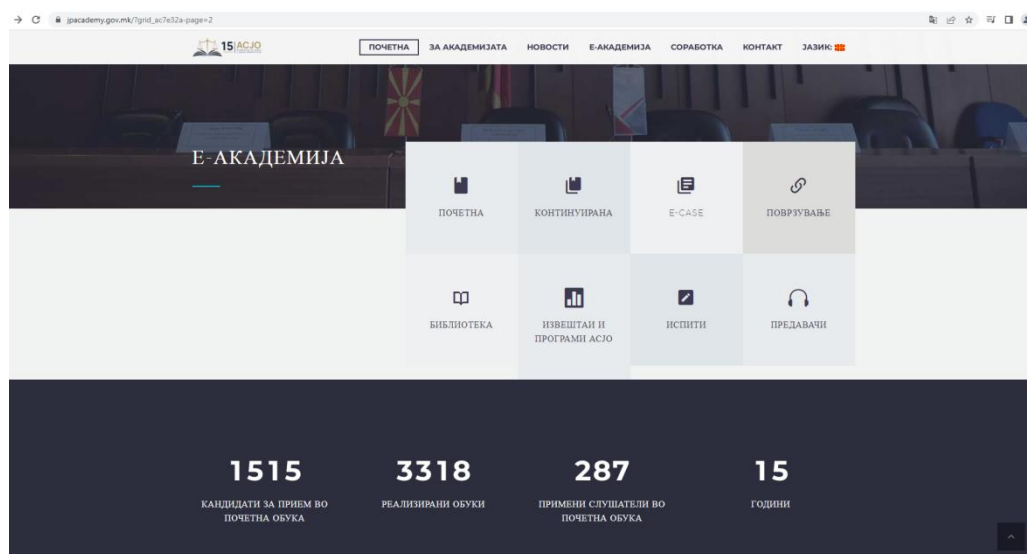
jpacademy.gov.mk/?grid_ac7e32a-page=2

15 ACJO

ПОЧЕТНА ЗА АКАДЕМИЈАТА НОВОСТИ Е-АКАДЕМИЈА СОРАБОТКА КОНТАКТ ЈАЗИК:

Е-АКАДЕМИЈА

ПОЧЕТНА

КОНТИНУИРАНА

E-CASE

ПОВРЗУВАЊЕ

БИБЛИОТЕКА

ИЗВЕШТАИ И ПРОГРАМИ АСЈО

ИСПИТИ

ПРЕДАВАЧИ

1515
КАНДИДАТИ ЗА ПРИЕМ ВО ПОЧЕТНА ОБУКА

3318
РЕАЛИЗИРАНИ ОБУКИ

287
ПРИМЕНИ СЛУШАТЕЛИ ВО ПОЧЕТНА ОБУКА

15
ГОДИНИ